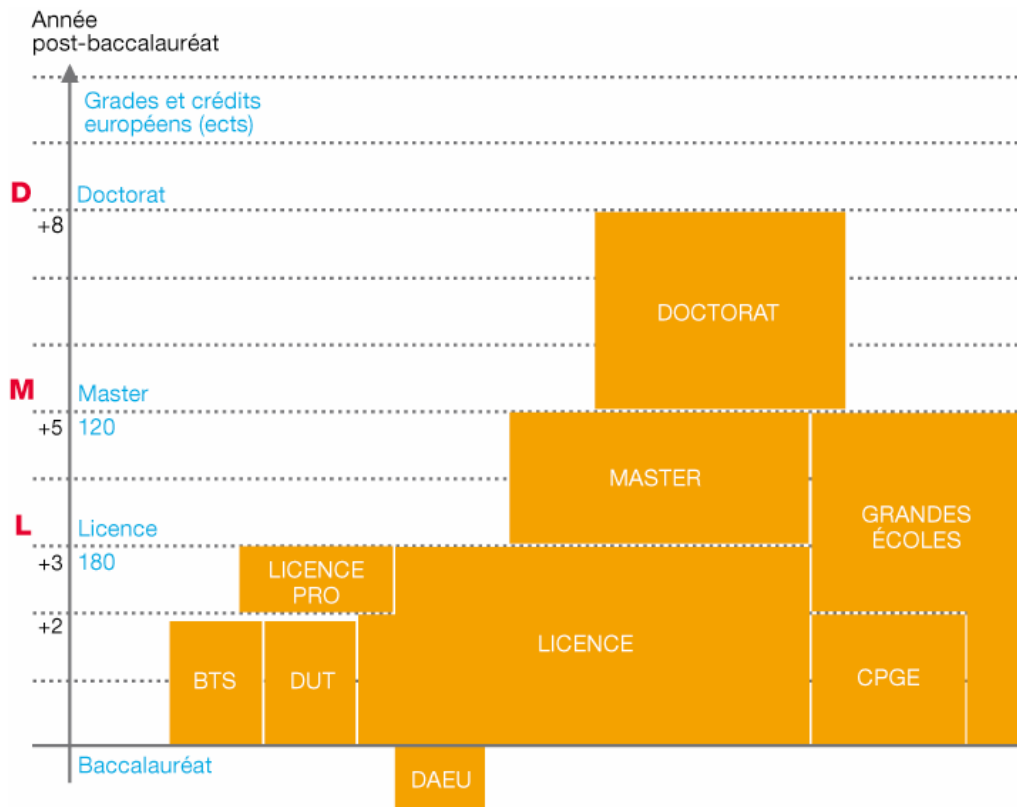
Année post-baccalauréat

Grades et crédits européens (ects)

D Doctorat
+8

DOCTORAT

M Master
+5 120

MASTER

GRANDES ÉCOLES

L Licence
+3 180

LICENCE PRO

+2

LICENCE

BTS

DUT

CPGE

Baccalauréat

DAEU